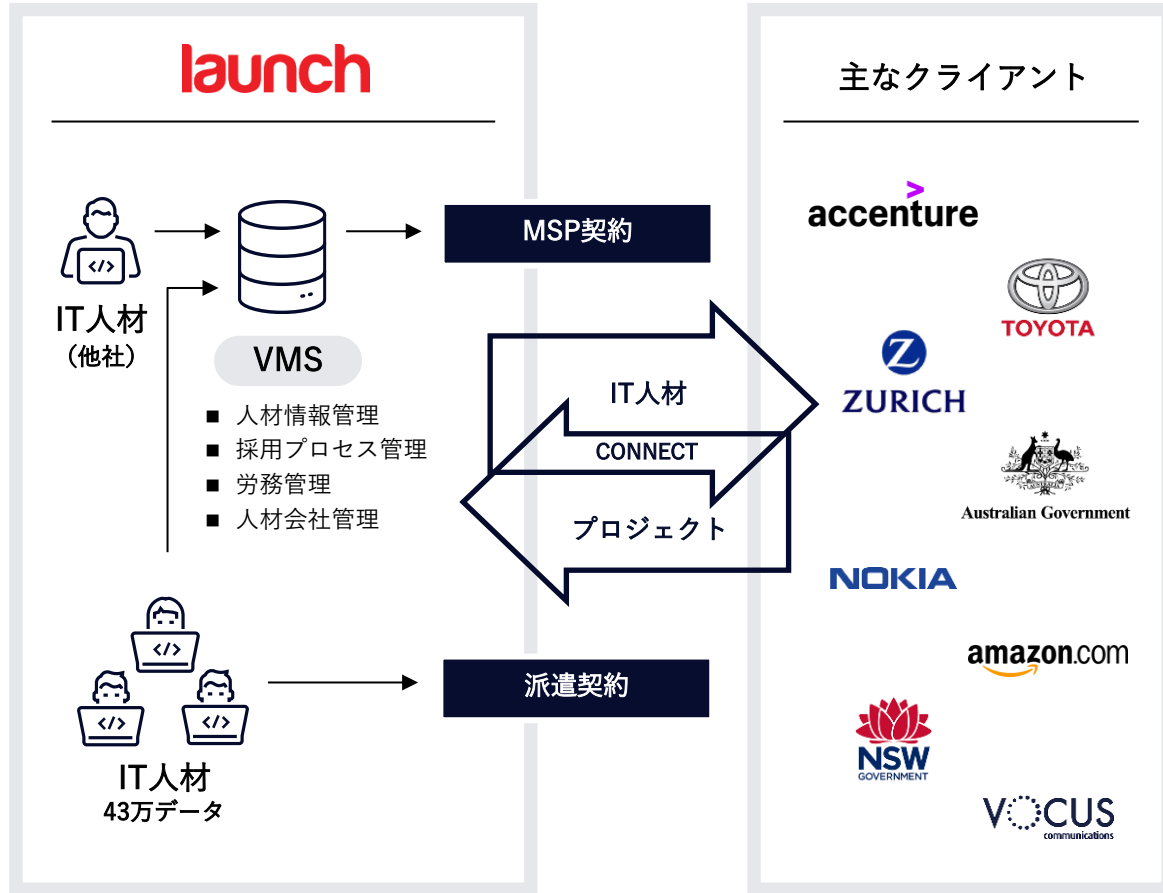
launch

主なクライアント

IT人材
（他社）

VMS

■ 人材情報管理
■ 採用プロセス管理
■ 労務管理
■ 人材会社管理

MSP契約

IT人材
CONNECT
プロジェクト

派遣契約

IT人材
43万データ

accenture

TOYOTA

ZURICH

Australian Government

NOKIA

amazon.com

NSW GOVERNMENT

VOCUS communications